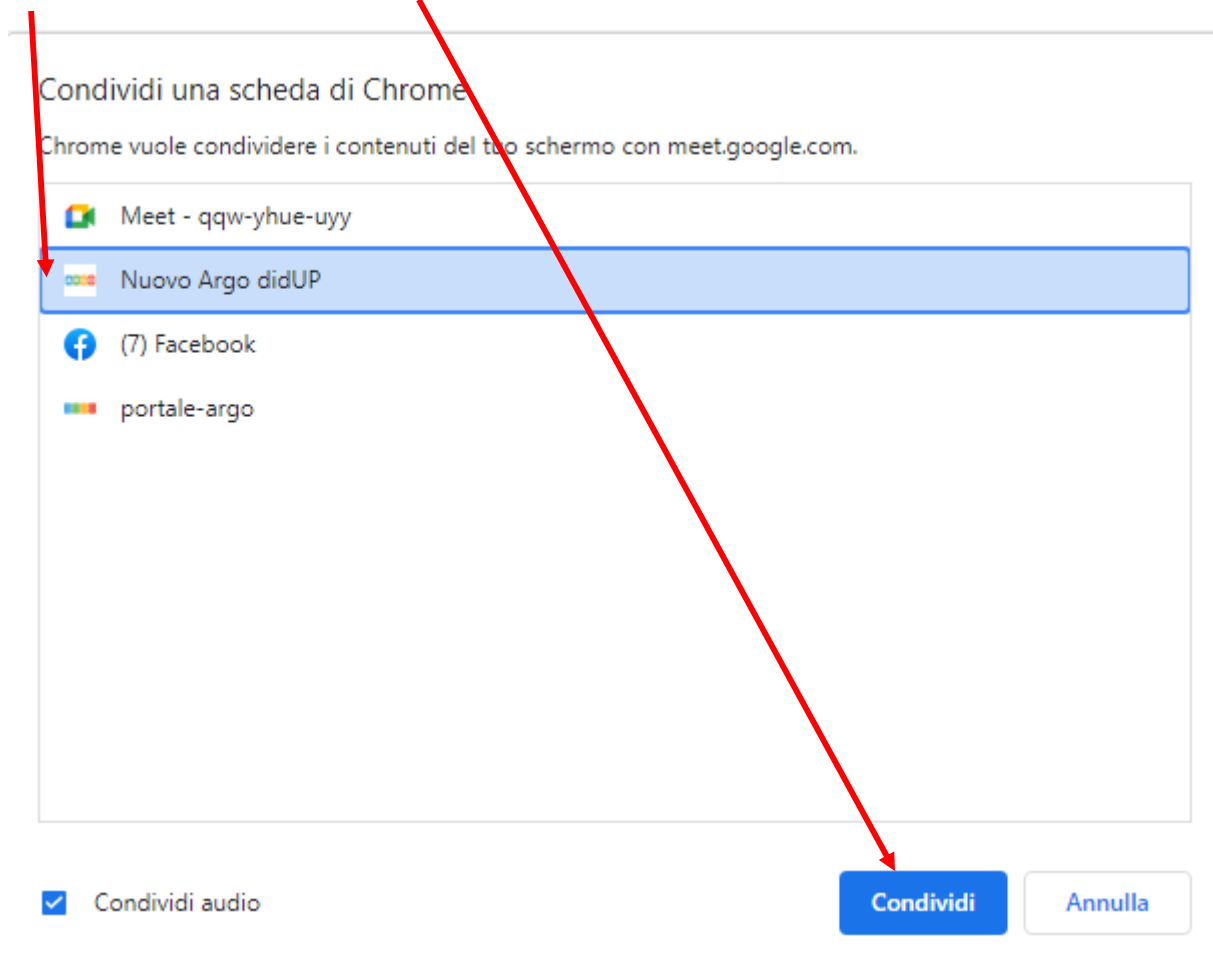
Condividi una scheda di Chrome

Chrome vuole condividere i contenuti del tuo schermo con meet.google.com.

Meet - qqw-yhue-uyy

Nuovo Argo didUP

(7) Facebook

portale-argo

Condividi audio

Condividi

Annulla